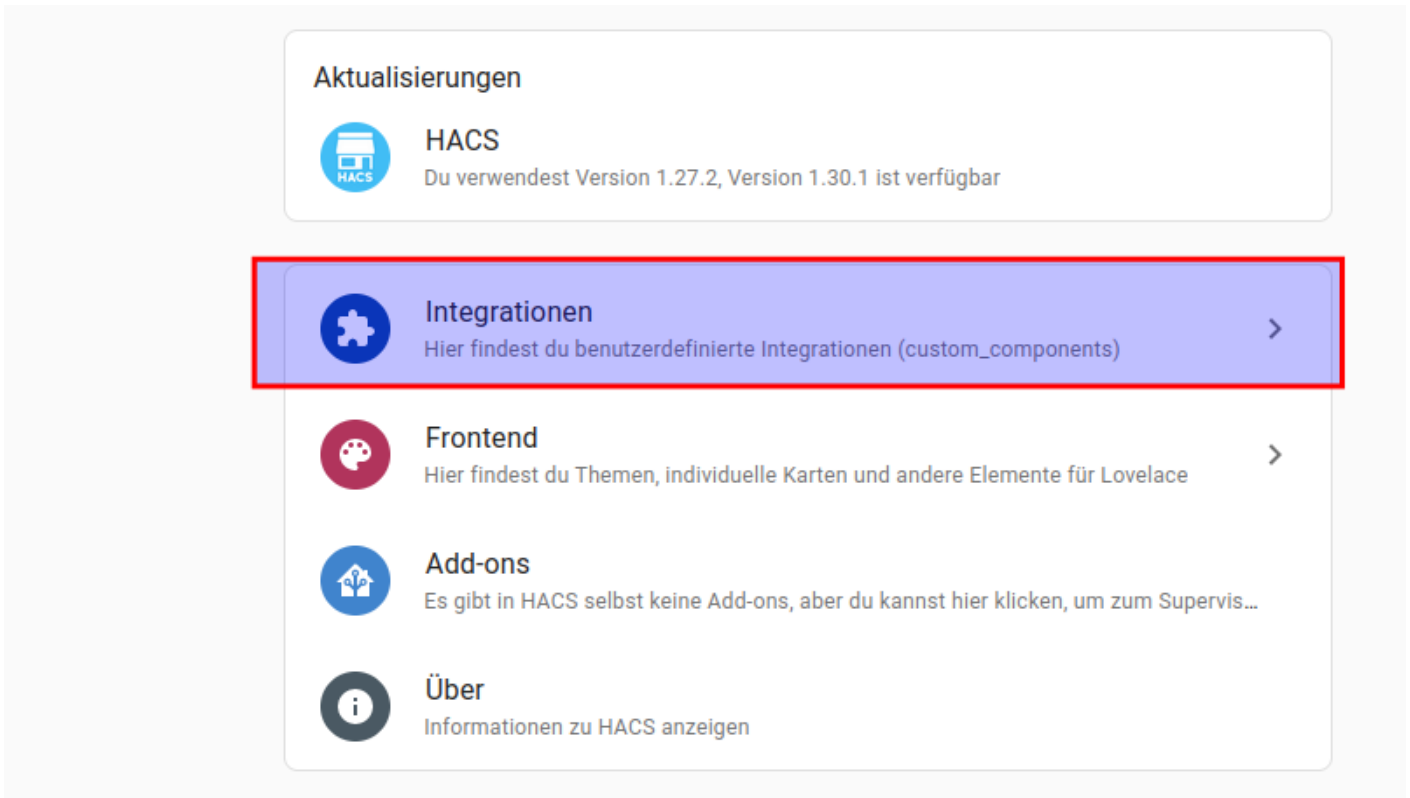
Aktualisierungen

HACS

HACS
Du verwendest Version 1.27.2, Version 1.30.1 ist verfügbar

Integrationen
Hier findest du benutzerdefinierte Integrationen (custom_components)

Frontend
Hier findest du Themen, individuelle Karten und andere Elemente für Lovelace

Add-ons
Es gibt in HACS selbst keine Add-ons, aber du kannst hier klicken, um zum Supervis...

Über
Informationen zu HACS anzeigen